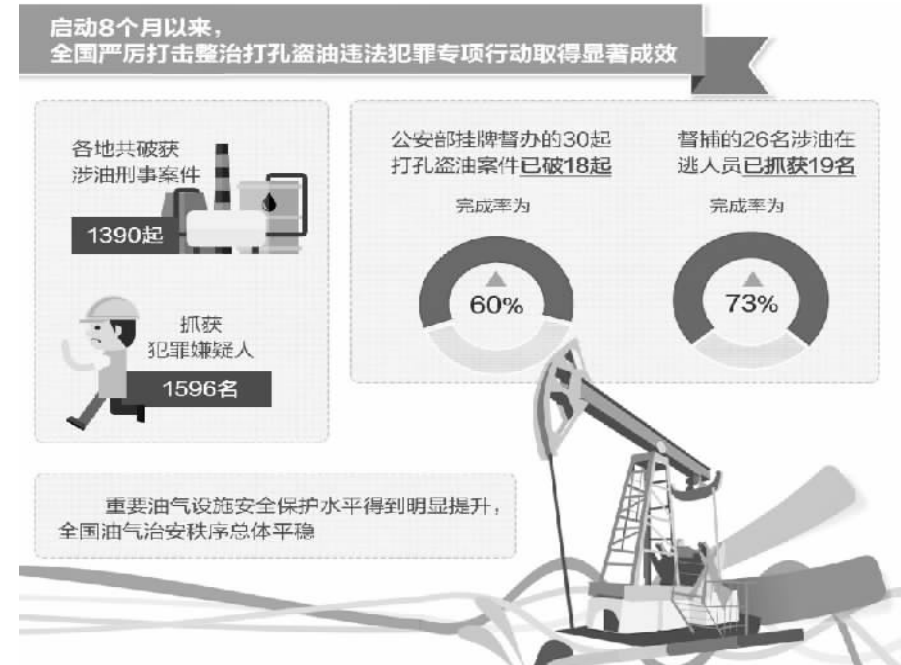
启动8个月以来，
全国严厉打击整治打孔盗油违法犯罪专项行动取得显著成效

各地共破获
涉油刑事案件

1390起

抓获
犯罪嫌疑人

1596名

公安部挂牌督办的30起
打孔盗油案件已破18起

完成率为

60%

督捕的26名涉油在
逃人员已抓获19名

完成率为

73%

重要油气设施安全保护水平得到明显提升，
全国油气治安秩序总体平稳